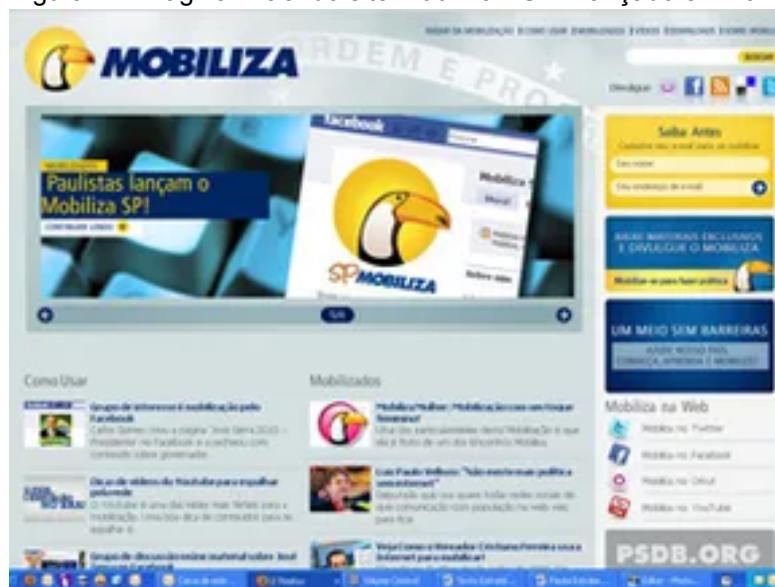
MOBILIZA

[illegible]

Divulgue

Paulistas lançam o Mobiliza SP!

CONTINUAR LENDO

facebook

SP MOBILIZA

Saiba Antes

Seu nome

Seu endereço de e-mail

UM MEIO SEM BARREIRAS

Como Usar

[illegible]

Mobilizados

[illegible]

Mobiliza na Web

Mobiliza no Twitter

Mobiliza no Facebook

Mobiliza no Orkut

Mobiliza no YouTube

PSDB.ORG